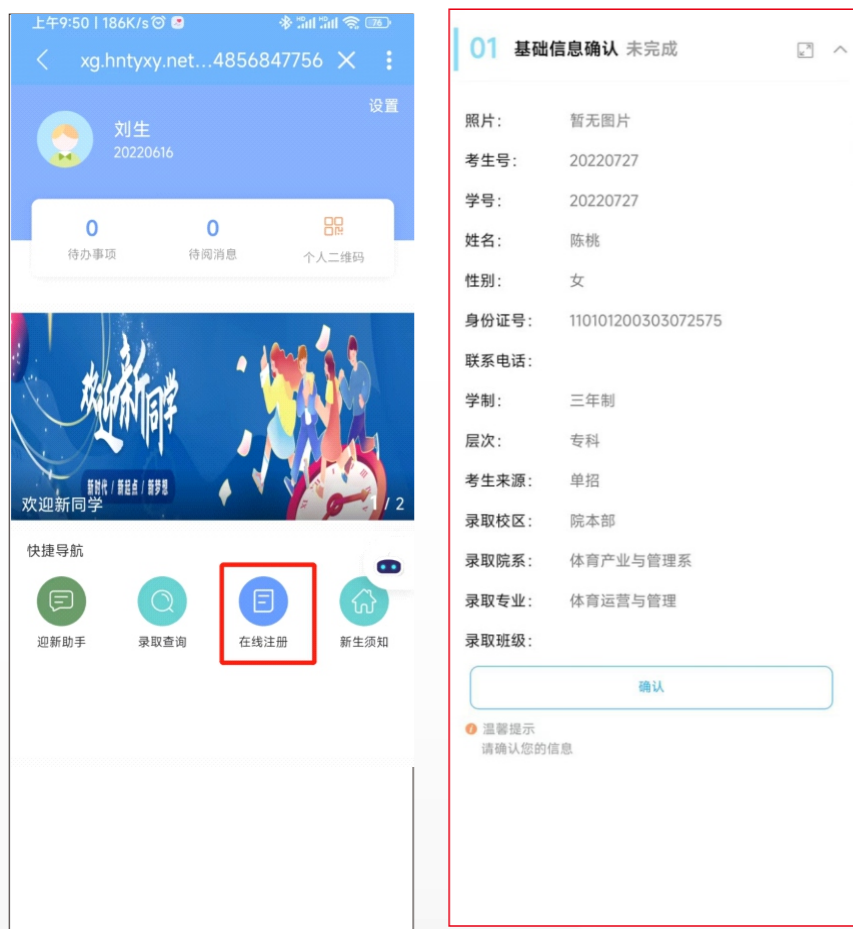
上午9:50 | 186K/s

xg.hntyxy.net...4856847756

设置

刘生
20220616

0
待办事项

0
待阅消息

个人二维码

欢迎新同学

新时代 / 新起点 / 新梦想

欢迎新同学

1 / 2

快捷导航

迎新助手

录取查询

在线注册

新生须知

01 基础信息确认 未完成

照片: 暂无图片
考生号: 20220727
学号: 20220727
姓名: 陈桃
性别: 女
身份证号: 110101200303072575
联系电话:
学制: 三年制
层次: 专科
考生来源: 单招
录取校区: 院本部
录取院系: 体育产业与管理系
录取专业: 体育运营与管理
录取班级:

确认

温馨提示
请确认您的信息